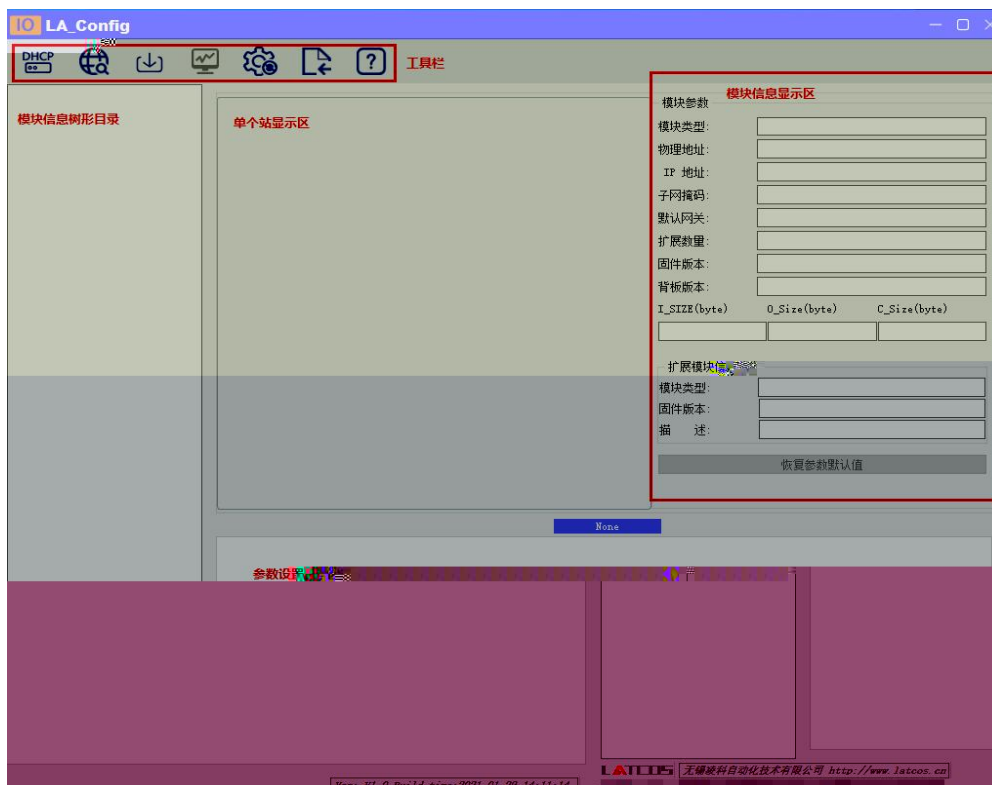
IO LA_Config

DHCP

工具栏

模块信息树形目录

单个站显示区

模块信息显示区

模块参数

模块类型:

物理地址:

IP 地址:

子网掩码:

默认网关:

扩展数量:

固件版本:

背板版本:

| I_SIZE(byte) | O_Size(byte) | C_Size(byte) |
|---|---|---|
| | | |

扩展模块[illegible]

模块类型:

固件版本:

描 述:

恢复参数默认值

None

参数设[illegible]

LATCOS 无锡凌科自动化技术有限公司 http://www.latcos.cn

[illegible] V1.0 Build time:2021.01.29 14:11:14